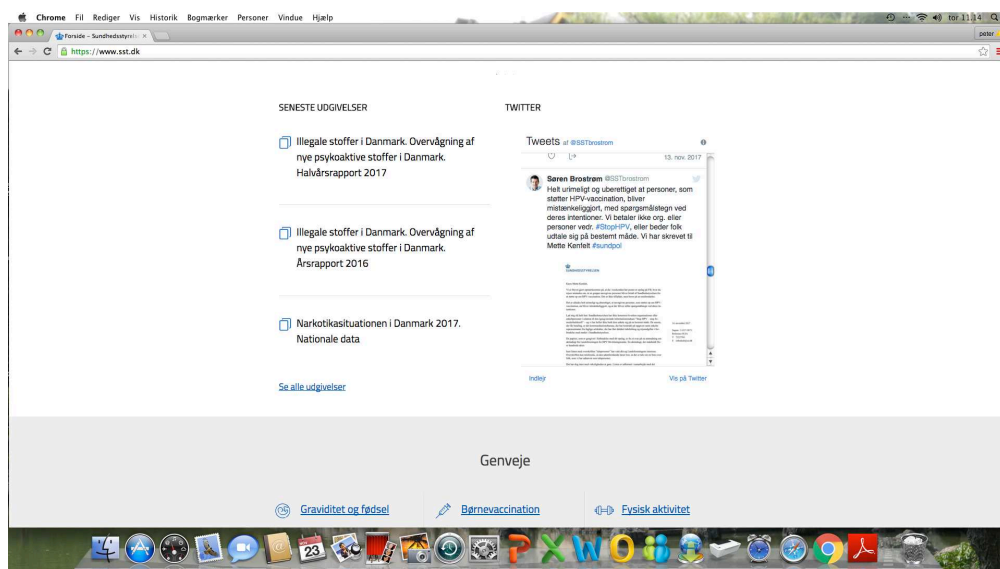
Chrome Fil Rediger Vis Historik Bogmærker Personer Vindue Hjælp

tor 11.14

Forside – Sundhedsstyrel ×

peter

https://www.sst.dk

SENESTE UDGIVELSER

Illegale stoffer i Danmark. Overvågning af nye psykoaktive stoffer i Danmark. Halvårsrapport 2017

Illegale stoffer i Danmark. Overvågning af nye psykoaktive stoffer i Danmark. Årsrapport 2016

Narkotikasituationen i Danmark 2017. Nationale data

Se alle udgivelser

TWITTER

Tweets af @SSTbrostrom

13. nov. 2017

Søren Brostrøm @SSTbrostrom

Helt urimeligt og uberettiget at personer, som støtter HPV-vaccination, bliver mistænkeliggjort, med spørgsmålstegn ved deres intentioner. Vi betaler ikke org. eller personer vedr. #StopHPV, eller beder folk udtale sig på bestemt måde. Vi har skrevet til Mette Kenfelt #sundpol

SUNDHEDSSTYRELSEN

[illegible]

Indlejr

Vis på Twitter

Genveje

Graviditet og fødsel

Børnevaccination

Fysisk aktivitet

23